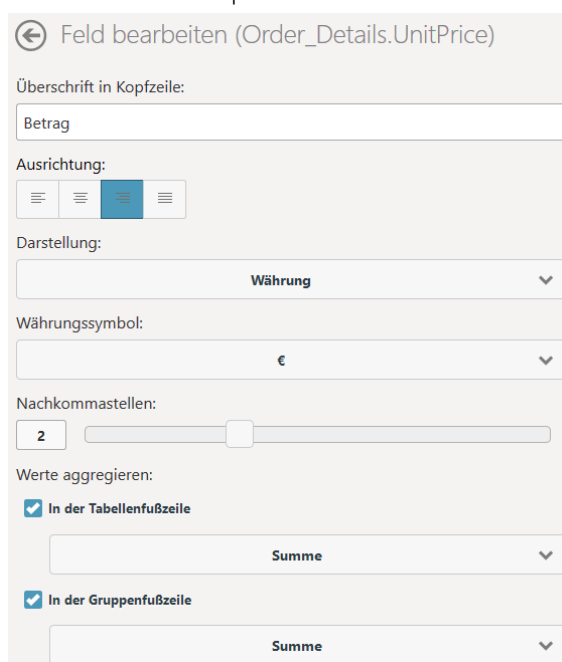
Feld bearbeiten (Order_Details.UnitPrice)

Überschrift in Kopfzeile:

Betrag

Ausrichtung:

Darstellung:

Währung

Währungssymbol:

€

Nachkommastellen:

2

Werte aggregieren:

In der Tabellenfußzeile

Summe

In der Gruppenfußzeile

Summe